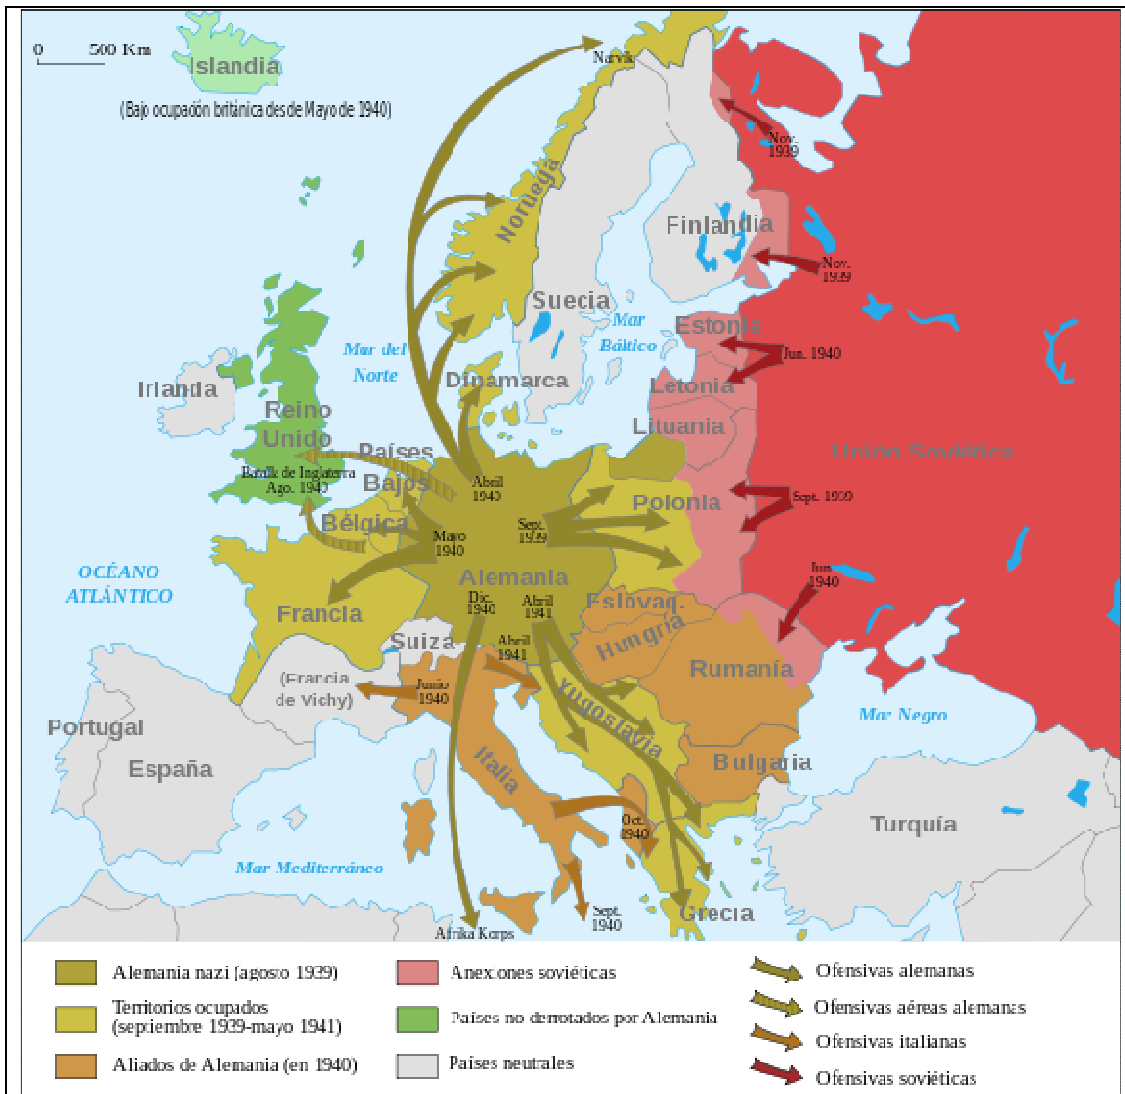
0 500 Km

Islandia

(Bajo ocupación británica desde Mayo de 1940)

Narvik

Nov. 1939

Noruega

Finlandia

Nov. 1939

Suecia

Mar Báltico

Estonia

Jun. 1940

Mar del Norte

Dinamarca

Letonia

Irlanda

Reino Unido

Lituania

Países Bajos

Unión Soviética

Batalla de Inglaterra Ago. 1940

Abril 1940

Bélgica

Polonia

Sept. 1939

Mayo 1940

Sept. 1939

Jun. 1940

OCÉANO ATLÁNTICO

Alemania

Francia

Dic. 1940

Abril 1941

Eslovaq.

Suiza

Abril 1941

Hungría

Rumanía

(Francia de Vichy)

Junio 1940

Yugoslavia

Mar Negro

Portugal

España

Italia

Bulgaria

Turquía

Oct. 1940

Mar Mediterráneo

Sept. 1940

Grecia

Afrika Korps

| | | |
|---|---|---|
| Alemania nazi (agosto 1939) | Anexiones soviéticas | Ofensivas alemanas |
| Territorios ocupados (septiembre 1939-mayo 1941) | Países no derrotados por Alemania | Ofensivas aéreas alemanas |
| Aliados de Alemania (en 1940) | Países neutrales | Ofensivas italianas |
| | | Ofensivas soviéticas |